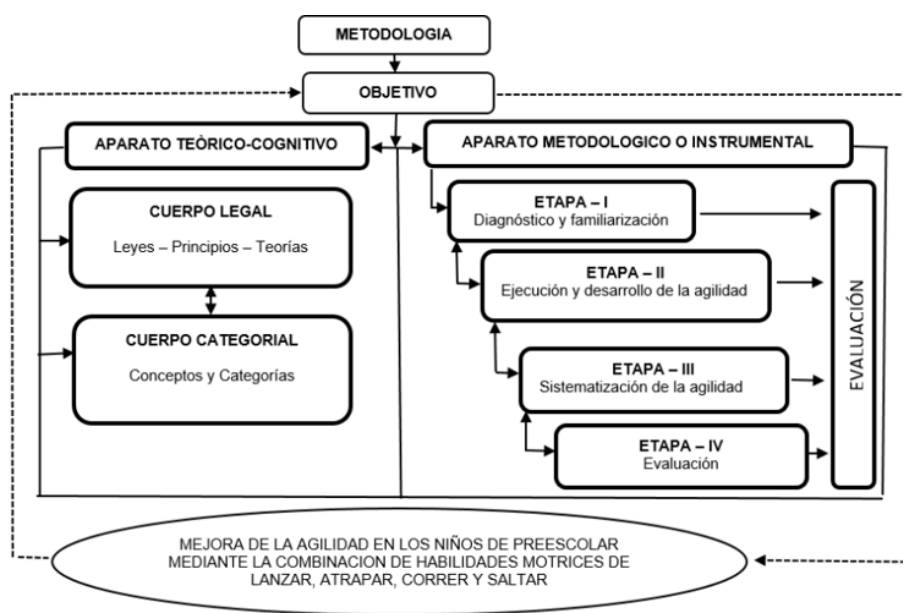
METODOLOGIA

OBJETIVO

APARATO TEÒRICO-COGNITIVO

APARATO METODOLOGICO O INSTRUMENTAL

CUERPO LEGAL

Leyes – Principios – Teorías

CUERPO CATEGORIAL

Conceptos y Categorías

ETAPA – I
Diagnóstico y familiarización

ETAPA – II
Ejecución y desarrollo de la agilidad

ETAPA – III
Sistematización de la agilidad

ETAPA – IV
Evaluación

EVALUACIÓN

MEJORA DE LA AGILIDAD EN LOS NIÑOS DE PREESCOLAR MEDIANTE LA COMBINACION DE HABILIDADES MOTRICES DE LANZAR, ATRAPAR, CORRER Y SALTAR